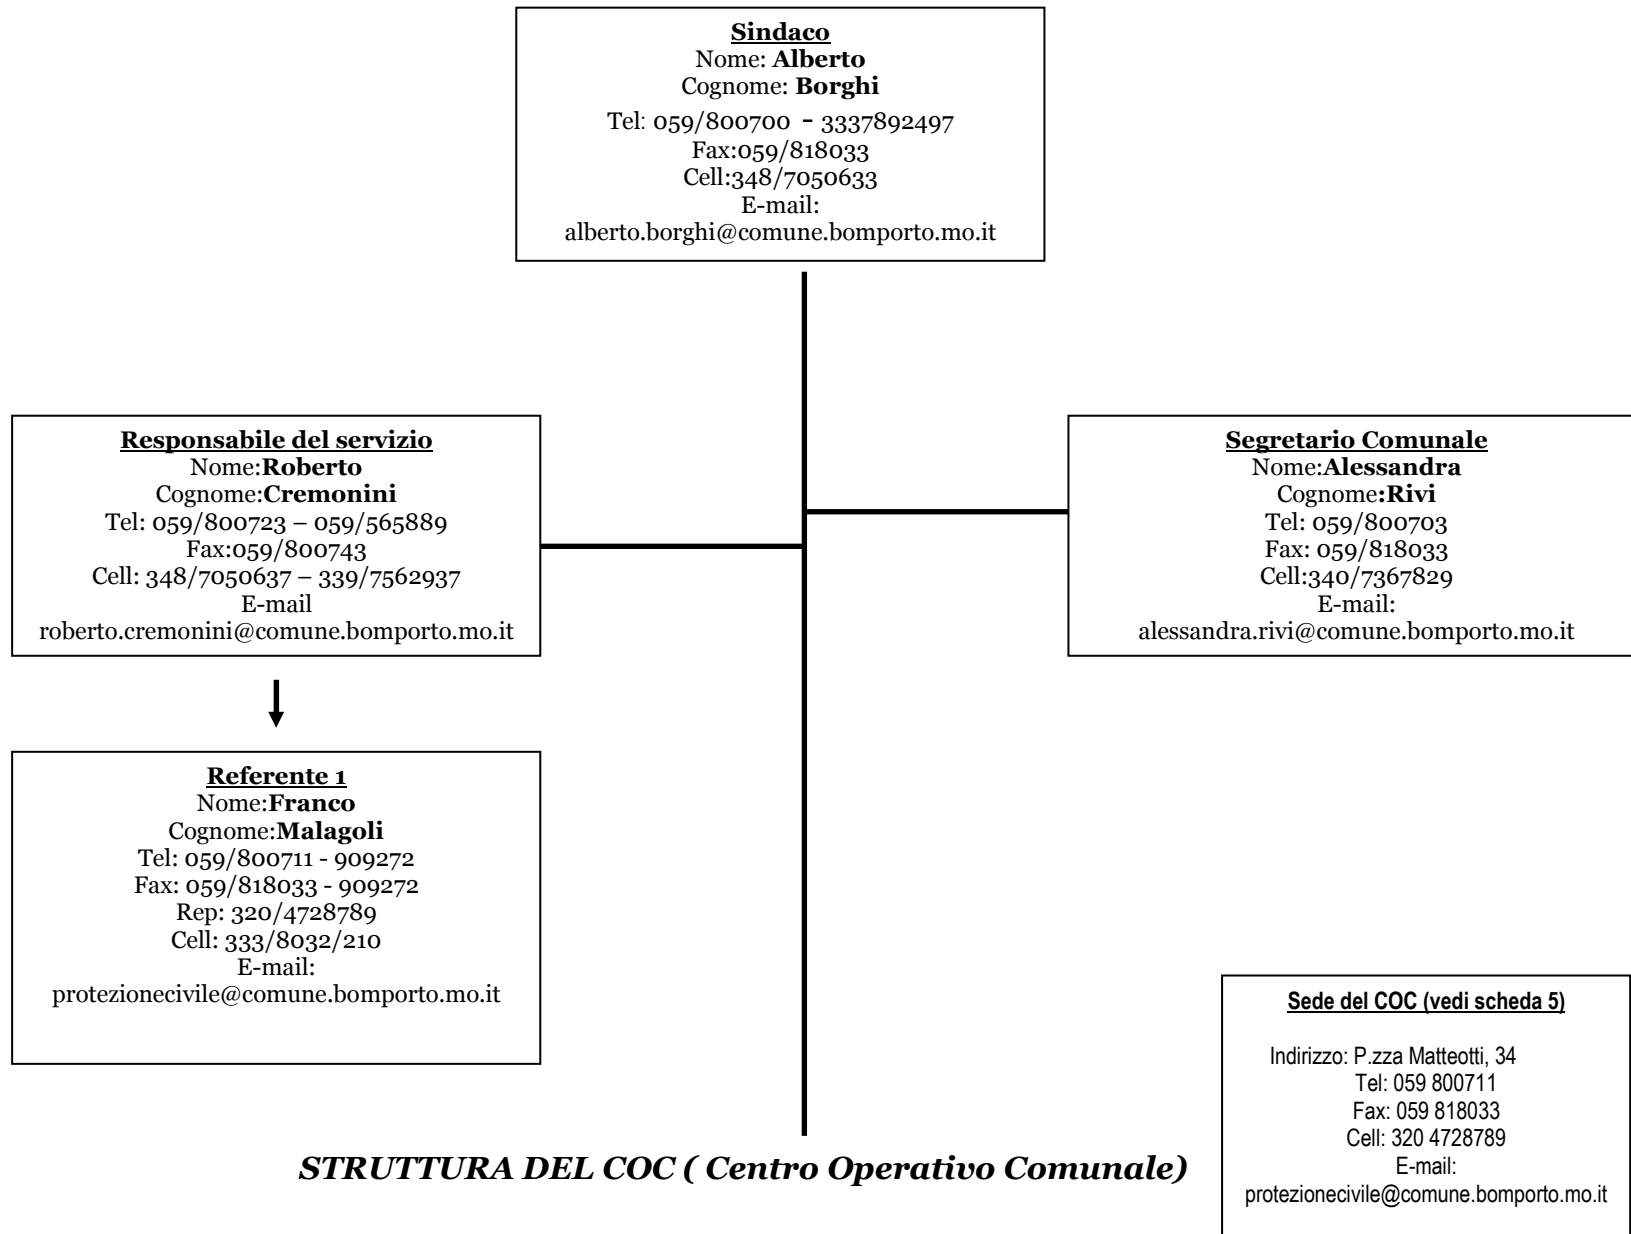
**Sindaco**
Nome: **Alberto**
Cognome: **Borghi**
Tel: 059/800700 - 3337892497
Fax:059/818033
Cell:348/7050633
E-mail:
alberto.borghi@comune.bomporto.mo.it

**Responsabile del servizio**
Nome:**Roberto**
Cognome:**Cremonini**
Tel: 059/800723 – 059/565889
Fax:059/800743
Cell: 348/7050637 – 339/7562937
E-mail
roberto.cremonini@comune.bomporto.mo.it

**Segretario Comunale**
Nome:**Alessandra**
Cognome**:Rivi**
Tel: 059/800703
Fax: 059/818033
Cell:340/7367829
E-mail:
alessandra.rivi@comune.bomporto.mo.it

**Referente 1**
Nome:**Franco**
Cognome:**Malagoli**
Tel: 059/800711 - 909272
Fax: 059/818033 - 909272
Rep: 320/4728789
Cell: 333/8032/210
E-mail:
protezionecivile@comune.bomporto.mo.it

**Sede del COC (vedi scheda 5)**

Indirizzo: P.zza Matteotti, 34
Tel: 059 800711
Fax: 059 818033
Cell: 320 4728789
E-mail:
protezionecivile@comune.bomporto.mo.it

*STRUTTURA DEL COC ( Centro Operativo Comunale)*